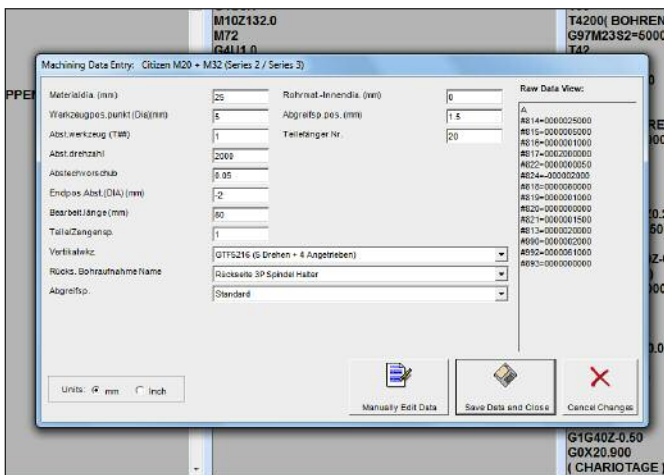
M10Z132.0
M72
G4U1.0

T4200( BOHREN
G97M23S2=5000
T42

PPEN

Machining Data Entry: Citizen M20 + M32 (Series 2 / Series 3)

| | | | | Raw Data View: |
|---|---|---|---|---|
| Materialdia. (mm) | 25 | Rohrmat.-Innendia. (mm) | 0 | |
| Werkzeugpos.punkt (Dia)(mm) | 5 | Abgreifsp.pos. (mm) | 1.5 | |
| Abst.werkzeug (T##) | 1 | Teilefänger Nr. | 20 | |
| Abst.drehzahl | 2000 | | | |
| Abstechvorschub | 0.05 | | | |
| Endpos.Abst.(DIA) (mm) | -2 | | | |
| Bearbeit.länge (mm) | 80 | | | |
| TeileZangensp. | 1 | | | |

Vertikalwkz. GTF5216 (5 Drehen + 4 Angetrieben)
Rücks. Bohraufnahme Name Rückseite 3P Spindel Halter
Abgreifsp. Standard

A
#814=0000025000
#815=0000005000
#816=0000001000
#817=0002000000
#822=0000000050
#824=-000002000
#818=0000080000
#819=0000001000
#820=0000000000
#821=0000001500
#813=0000020000
#890=0000002000
#892=0000061000
#893=0000000000

RE
00

0.5
50

Z-0

0.0

Units: mm Inch

Manually Edit Data

Save Data and Close

Cancel Changes

G1G40Z-0.50
G0X20.900
( CHARIOTAGE )